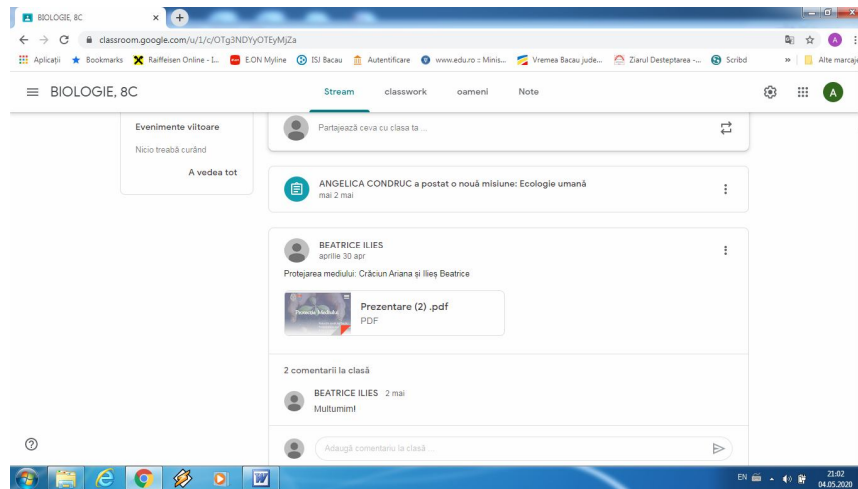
BIOLOGIE, 8C ×

classroom.google.com/u/1/c/OTg3NDYyOTEyMjZa

Aplicații Bookmarks Raiffeisen Online - I... E.ON Myline ISJ Bacau Autentificare www.edu.ro :: Minis... Vremea Bacau jude... Ziarul Desteptarea -... Scribd » Alte marcaje

BIOLOGIE, 8C

Stream classwork oameni Note

A

Evenimente viitoare

Nicio treabă curând

A vedea tot

Partajează ceva cu clasa ta ...

ANGELICA CONDRUC a postat o nouă misiune: Ecologie umană
mai 2 mai

BEATRICE ILIES
aprilie 30 apr

Protejarea mediului: Crăciun Ariana și Ilieș Beatrice

Protecția Mediului

Prezentare (2) .pdf
PDF

2 comentarii la clasă

BEATRICE ILIES 2 mai
Multumim!

Adaugă comentariu la clasă ...

EN 21:02 04.05.2020